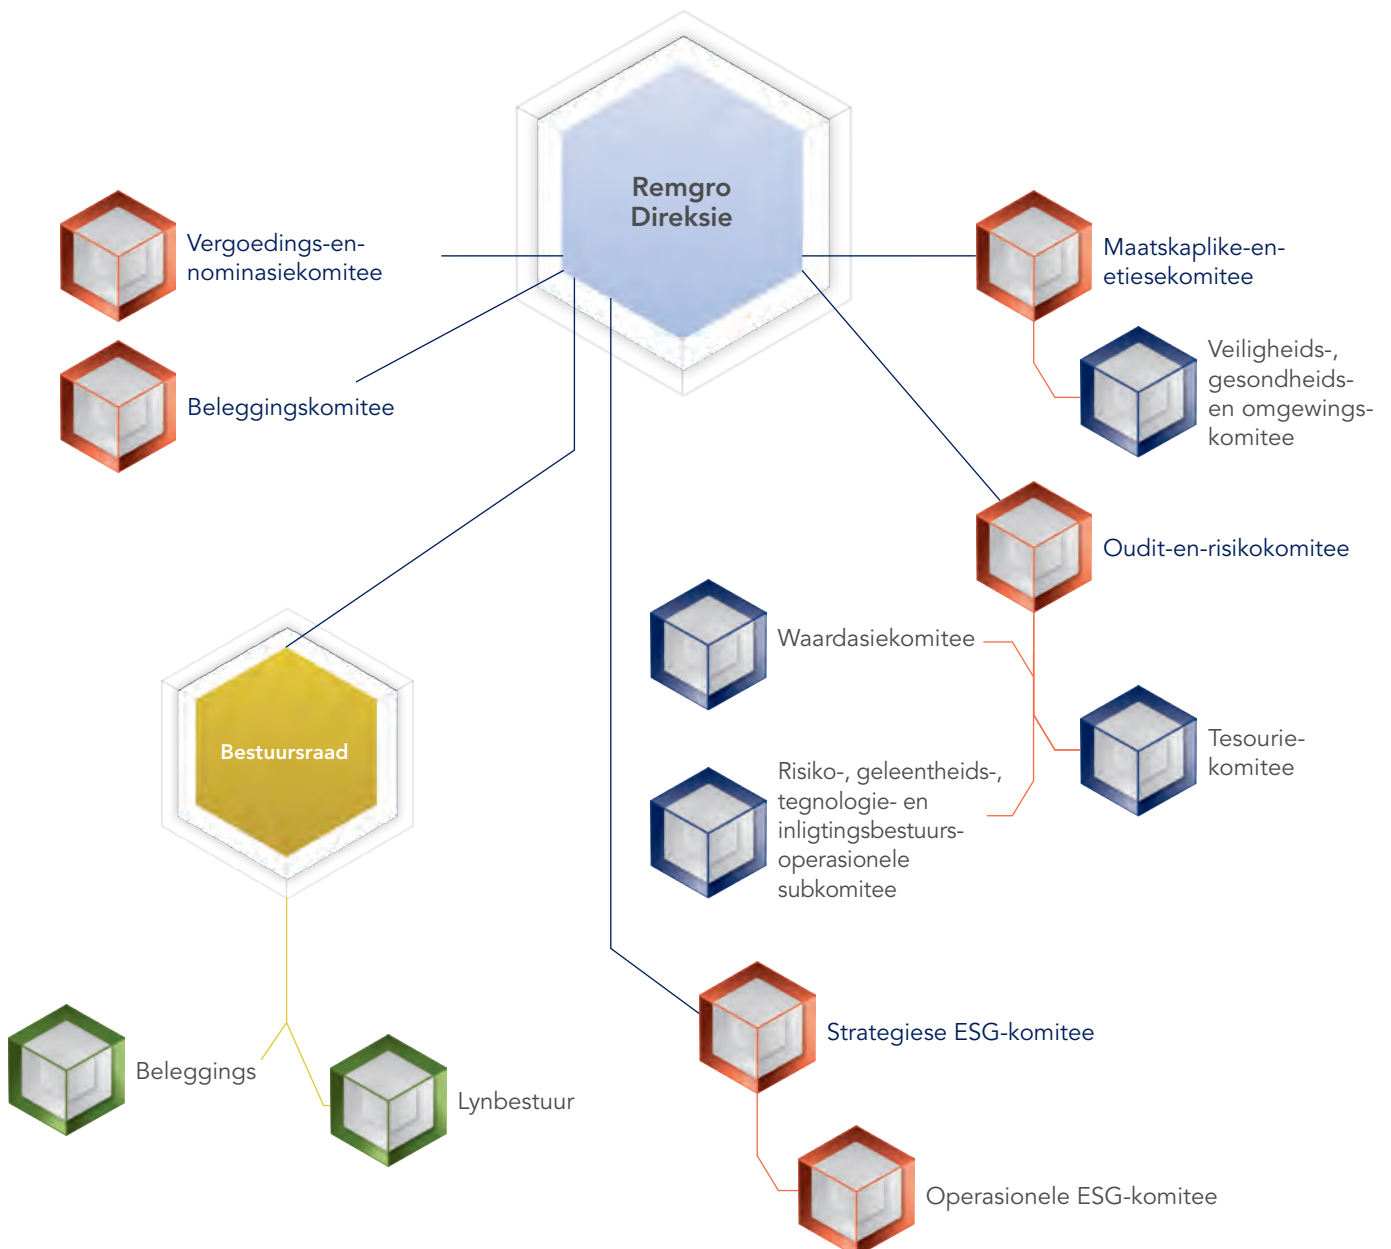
Remgro Direksie

Vergoedings-en-nominasiekomitee

Beleggingskomitee

Maatskaplike-en-etiesekomitee

Veiligheids-, gesondheids- en omgewingskomitee

Oudit-en-risikokomitee

Waardasiekomitee

Tesouriekomitee

Risiko-, geleentheids-, tegnologie- en inligtingsbestuurs-operasionele subkomitee

Bestuursraad

Strategiese ESG-komitee

Beleggings

Lynbestuur

Operasionele ESG-komitee